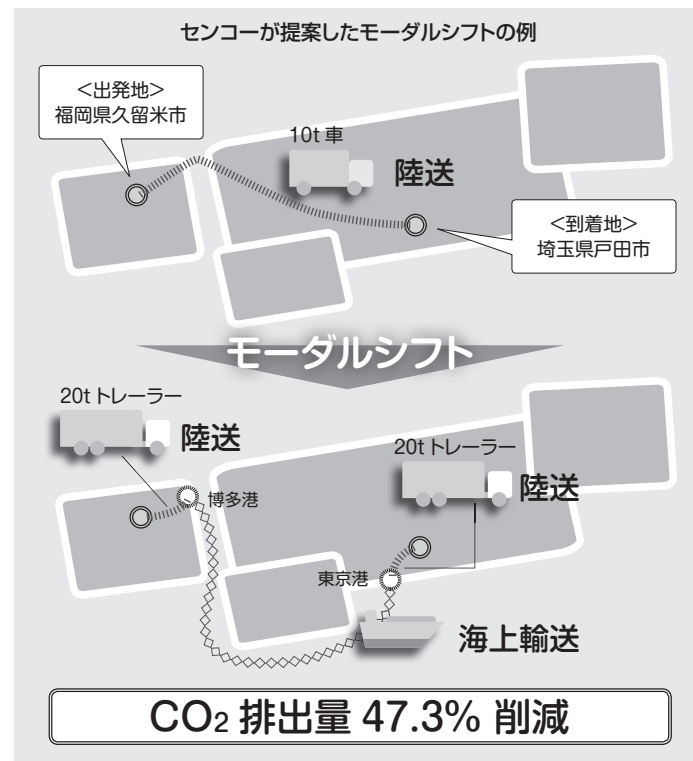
センコーが提案したモーダルシフトの例

<出発地>
福岡県久留米市

10t 車

陸送

<到着地>
埼玉県戸田市

モーダルシフト

20t トレーラー

陸送

博多港

20t トレーラー

陸送

東京港

海上輸送

$CO_2$ 排出量 47.3% 削減